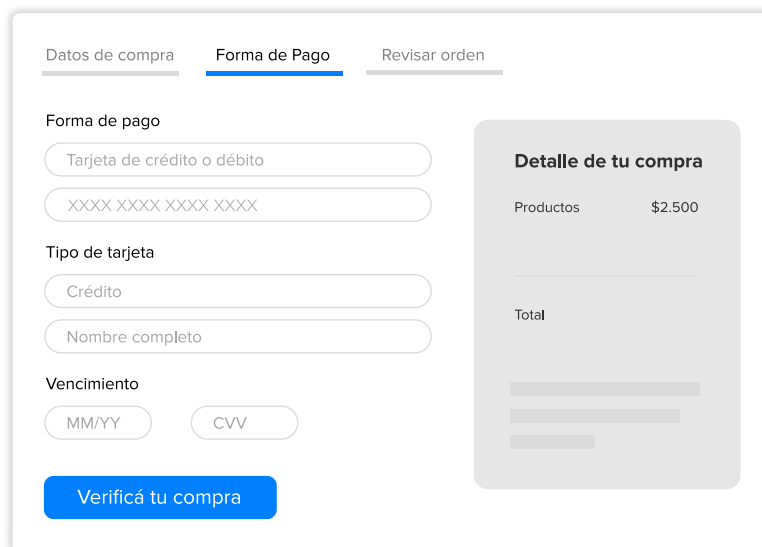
Datos de compra

Forma de Pago

Revisar orden

Forma de pago

Tarjeta de crédito o débito

XXXX XXXX XXXX XXXX

Tipo de tarjeta

Crédito

Nombre completo

Vencimiento

MM/YY

CVV

Verificá tu compra

Detalle de tu compra

| Productos | $2.500 |
|---|---|
| Total | |